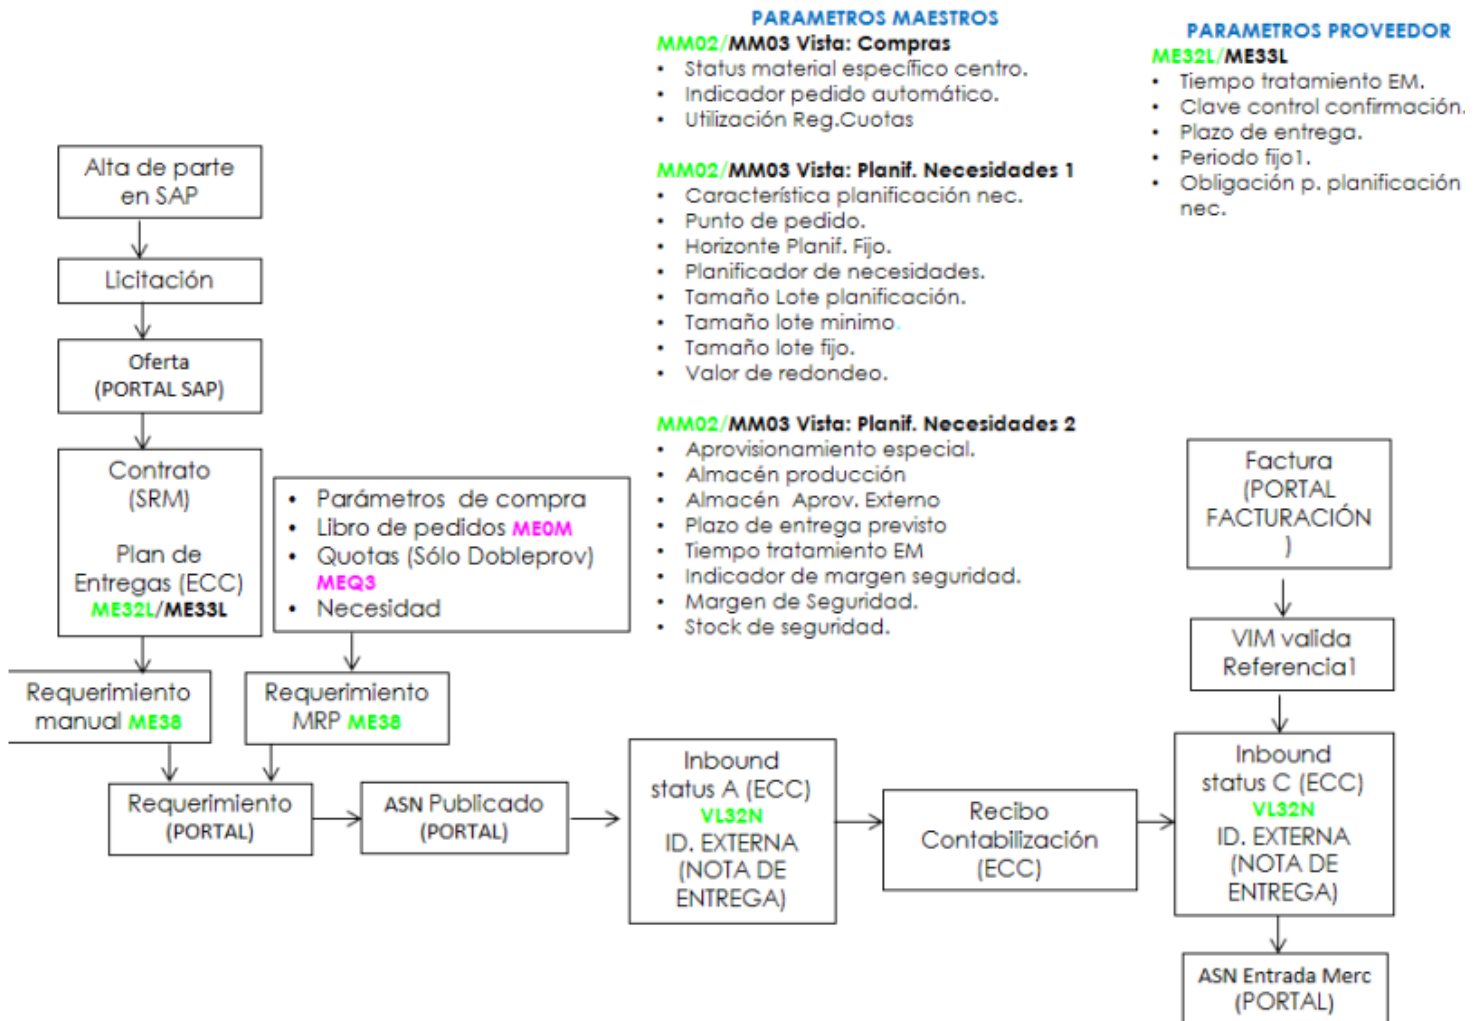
PARAMETROS MAESTROS
MM02/MM03 Vista: Compras
- Status material específico centro.
- Indicador pedido automático.
- Utilización Reg.Cuotas

MM02/MM03 Vista: Planif. Necesidades 1
- Característica planificación nec.
- Punto de pedido.
- Horizonte Planif. Fijo.
- Planificador de necesidades.
- Tamaño Lote planificación.
- Tamaño lote minimo.
- Tamaño lote fijo.
- Valor de redondeo.

MM02/MM03 Vista: Planif. Necesidades 2
- Aprovisionamiento especial.
- Almacén producción
- Almacén Aprov. Externo
- Plazo de entrega previsto
- Tiempo tratamiento EM
- Indicador de margen seguridad.
- Margen de Seguridad.
- Stock de seguridad.

PARAMETROS PROVEEDOR
ME32L/ME33L
- Tiempo tratamiento EM.
- Clave control confirmación.
- Plazo de entrega.
- Periodo fijo1.
- Obligación p. planificación nec.

Alta de parte en SAP

Licitación

Oferta (PORTAL SAP)

Contrato (SRM)

Plan de Entregas (ECC) ME32L/ME33L

- Parámetros de compra
- Libro de pedidos ME0M
- Quotas (Sólo Dobleprov) MEQ3
- Necesidad

Requerimiento manual ME38

Requerimiento MRP ME38

Requerimiento (PORTAL)

ASN Publicado (PORTAL)

Inbound status A (ECC) VL32N ID. EXTERNA (NOTA DE ENTREGA)

Recibo Contabilización (ECC)

Factura (PORTAL FACTURACIÓN )

VIM valida Referencia1

Inbound status C (ECC) VL32N ID. EXTERNA (NOTA DE ENTREGA)

ASN Entrada Merc (PORTAL)